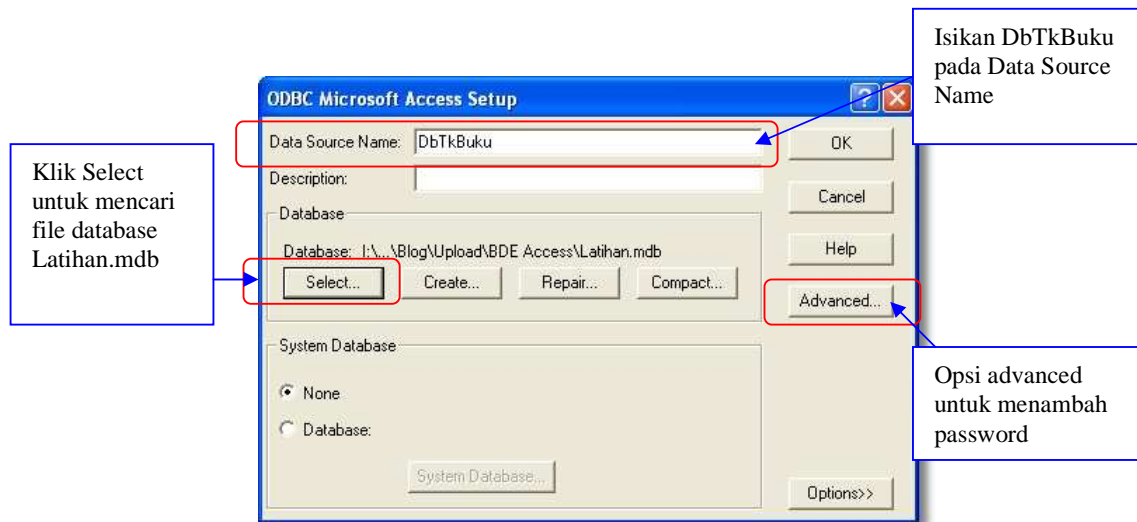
Isikan DbTkBuku pada Data Source Name

ODBC Microsoft Access Setup

Klik Select untuk mencari file database Latihan.mdb

Data Source Name: DbTkBuku

OK

Description:

Cancel

Database

Database: I:\...\Blog\Upload\BDE Access\Latihan.mdb

Help

Select...

Create...

Repair...

Compact...

Advanced...

System Database

None

Database:

System Database...

Options>>

Opsi advanced untuk menambah password